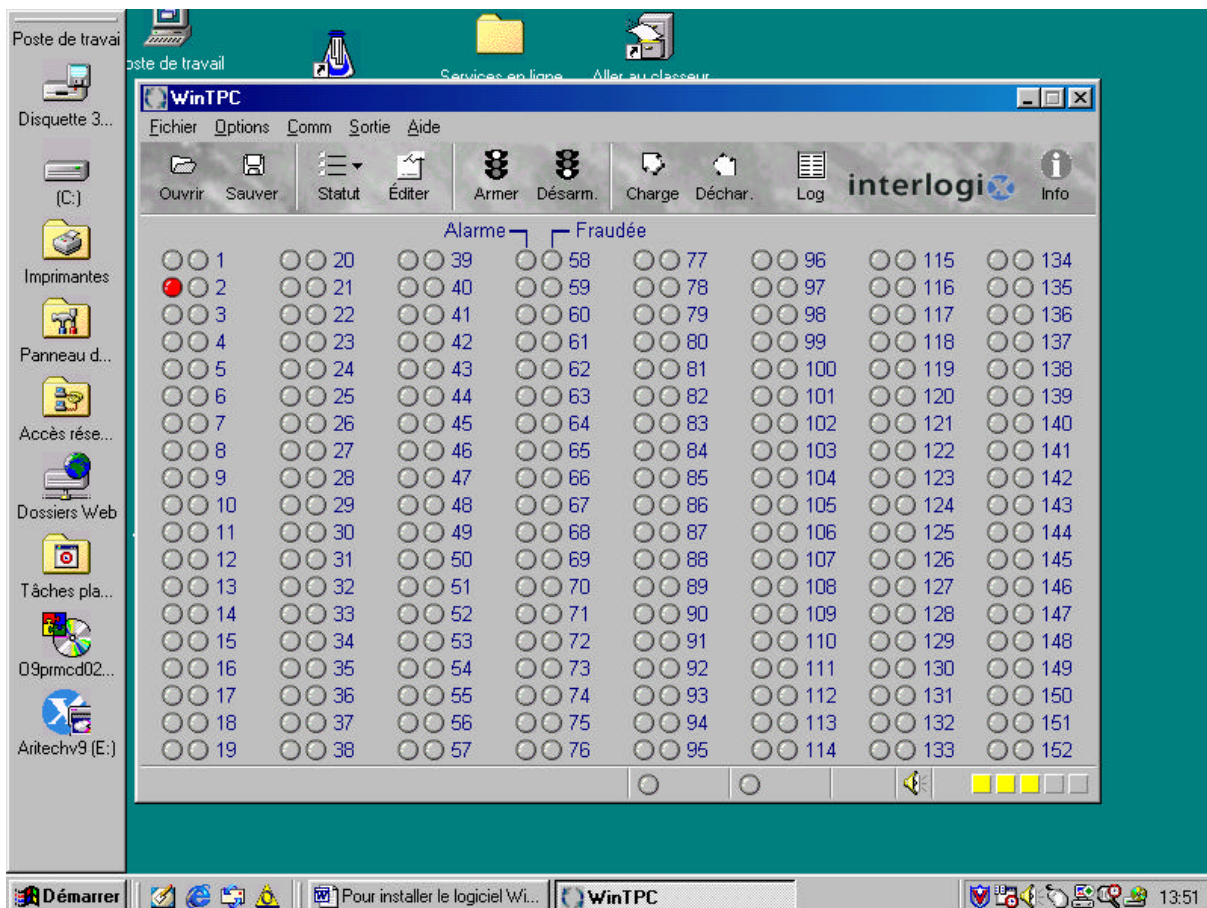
Poste de travai
Disquette 3...
(C:)
Imprimantes
Panneau d...
Accès rése...
Dossiers Web
Tâches pla...
09prmcd02...
Aritechv9 (E:)

oste de travail
Services en ligne
Aller au classeur

WinTPC
Fichier Options Comm Sortie Aide
Ouvrir Sauver Statut Éditer Armer Désarm. Charge Déchar. Log interlogix Info

Alarme Fraudée

| | | | | | | | |
|---|---|---|---|---|---|---|---|
| 1 | 20 | 39 | 58 | 77 | 96 | 115 | 134 |
| 2 | 21 | 40 | 59 | 78 | 97 | 116 | 135 |
| 3 | 22 | 41 | 60 | 79 | 98 | 117 | 136 |
| 4 | 23 | 42 | 61 | 80 | 99 | 118 | 137 |
| 5 | 24 | 43 | 62 | 81 | 100 | 119 | 138 |
| 6 | 25 | 44 | 63 | 82 | 101 | 120 | 139 |
| 7 | 26 | 45 | 64 | 83 | 102 | 121 | 140 |
| 8 | 27 | 46 | 65 | 84 | 103 | 122 | 141 |
| 9 | 28 | 47 | 66 | 85 | 104 | 123 | 142 |
| 10 | 29 | 48 | 67 | 86 | 105 | 124 | 143 |
| 11 | 30 | 49 | 68 | 87 | 106 | 125 | 144 |
| 12 | 31 | 50 | 69 | 88 | 107 | 126 | 145 |
| 13 | 32 | 51 | 70 | 89 | 108 | 127 | 146 |
| 14 | 33 | 52 | 71 | 90 | 109 | 128 | 147 |
| 15 | 34 | 53 | 72 | 91 | 110 | 129 | 148 |
| 16 | 35 | 54 | 73 | 92 | 111 | 130 | 149 |
| 17 | 36 | 55 | 74 | 93 | 112 | 131 | 150 |
| 18 | 37 | 56 | 75 | 94 | 113 | 132 | 151 |
| 19 | 38 | 57 | 76 | 95 | 114 | 133 | 152 |

Démarrer Pour installer le logiciel Wi... WinTPC 13:51